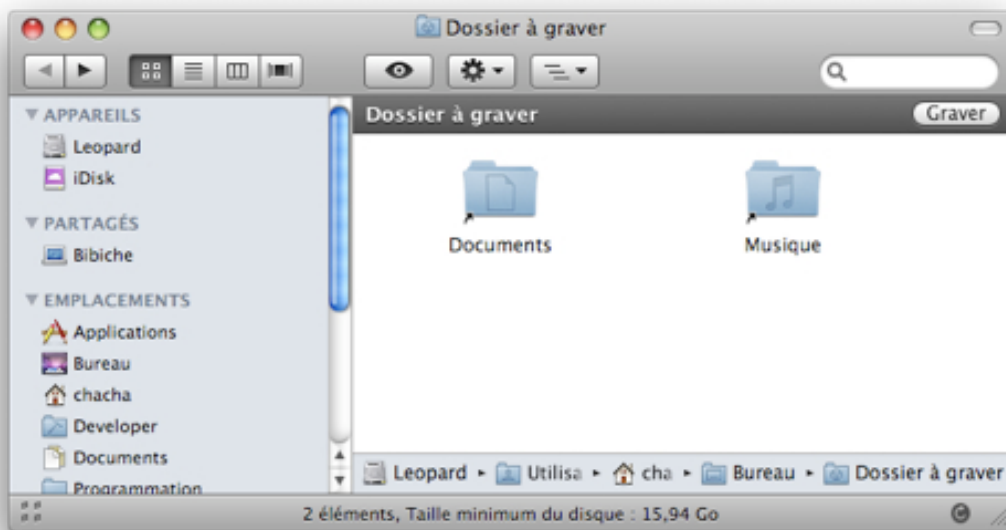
Dossier à graver

▼ APPAREILS
Leopard
iDisk
▼ PARTAGÉS
Bibiche
▼ EMPLACEMENTS
Applications
Bureau
chacha
Developer
Documents
Programmation

Dossier à graver
Graver

Documents
Musique

Leopard ▸ Utilisa ▸ cha ▸ Bureau ▸ Dossier à graver

2 éléments, Taille minimum du disque : 15,94 Go